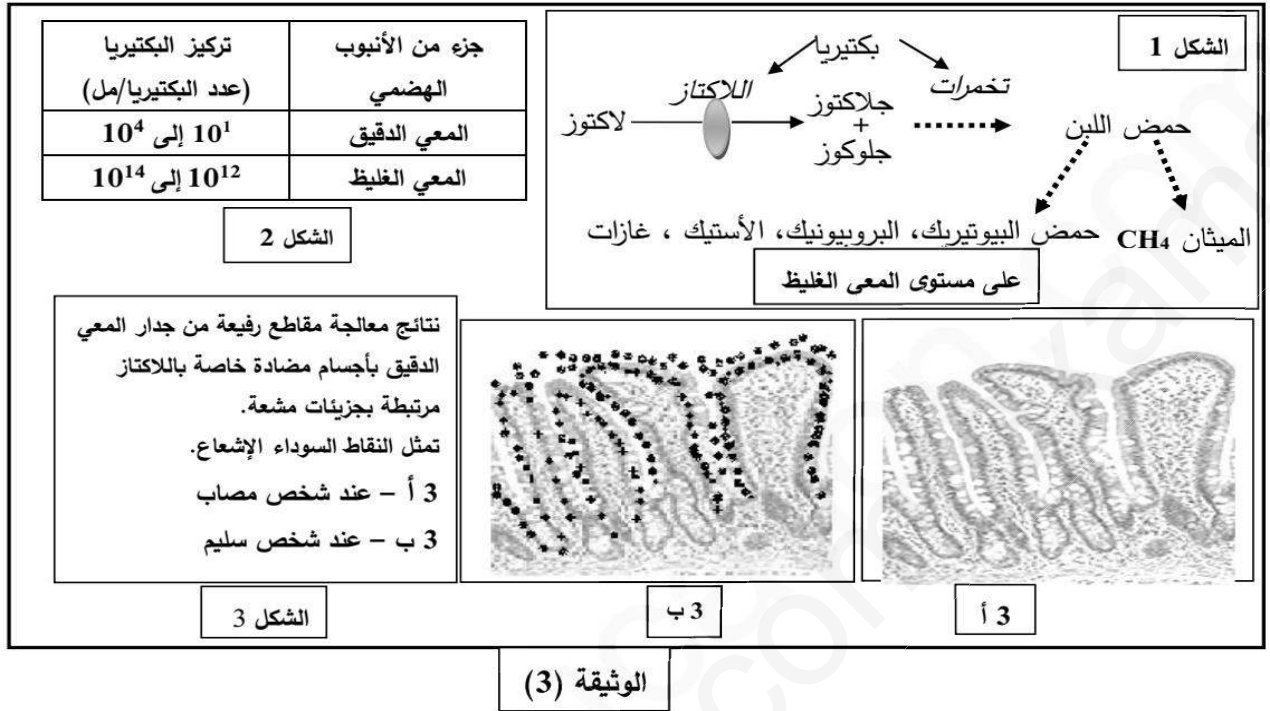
الشكل 1

بكتيريا

اللاكتاز

تخمرات

لاكتوز

جلاكتوز
+
جلوكوز

حمض اللبن

الميثان $CH_4$

حمض البيوتيريك، البروبيونيك، الأستيك ، غازات

على مستوى المعى الغليظ

| جزء من الأنبوب الهضمي | تركيز البكتيريا (عدد البكتيريا/مل) |
|---|---|
| المعي الدقيق | $10^1$ إلى $10^4$ |
| المعي الغليظ | $10^{12}$ إلى $10^{14}$ |

الشكل 2

نتائج معالجة مقاطع رفيعة من جدار المعي الدقيق بأجسام مضادة خاصة باللاكتاز مرتبطة بجزيئات مشعة.
تمثل النقاط السوداء الإشعاع.
3 أ – عند شخص مصاب
3 ب – عند شخص سليم

الشكل 3

3 ب

3 أ

الوثيقة (3)